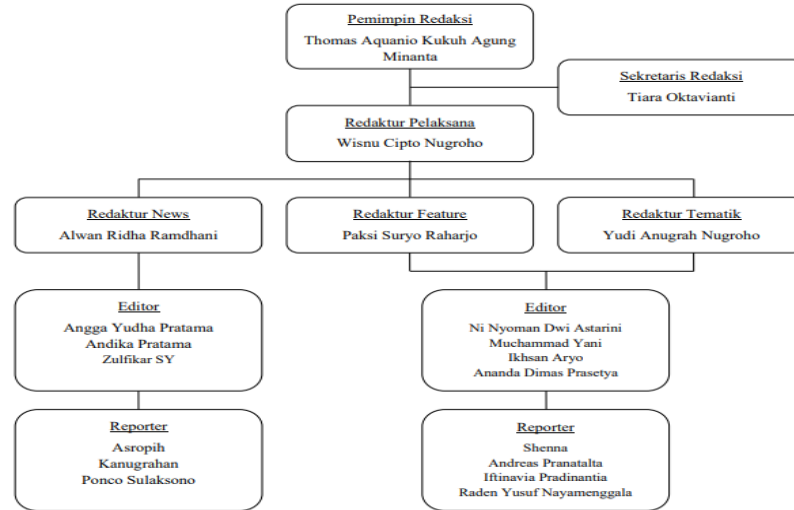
Pemimpin Redaksi
Thomas Aquanio Kukuh Agung Minanta

Sekretaris Redaksi
Tiara Oktavianti

Redaktur Pelaksana
Wisnu Cipto Nugroho

Redaktur News
Alwan Ridha Ramdhani

Redaktur Feature
Paksi Suryo Raharjo

Redaktur Tematik
Yudi Anugrah Nugroho

Editor
Angga Yudha Pratama
Andika Pratama
Zulfikar SY

Editor
Ni Nyoman Dwi Astarini
Muchammad Yani
Ikhsan Aryo
Ananda Dimas Prasetya

Reporter
Asropih
Kanugrahan
Ponco Sulaksono

Reporter
Shenna
Andreas Pranatalta
Iftinavia Pradinantia
Raden Yusuf Nayamenggala